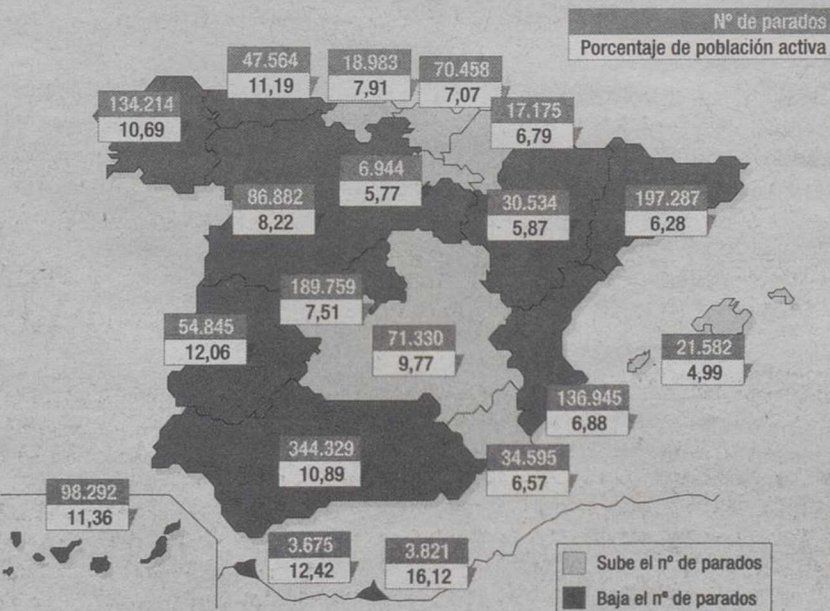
Nº de parados
Porcentaje de población activa

47.564
11,19

18.983
7,91

70.458
7,07

134.214
10,69

17.175
6,79

6.944
5,77

86.882
8,22

30.534
5,87

197.287
6,28

189.759
7,51

54.845
12,06

71.330
9,77

21.582
4,99

136.945
6,88

344.329
10,89

34.595
6,57

98.292
11,36

3.675
12,42

3.821
16,12

Sube el nº de parados
Baja el nº de parados